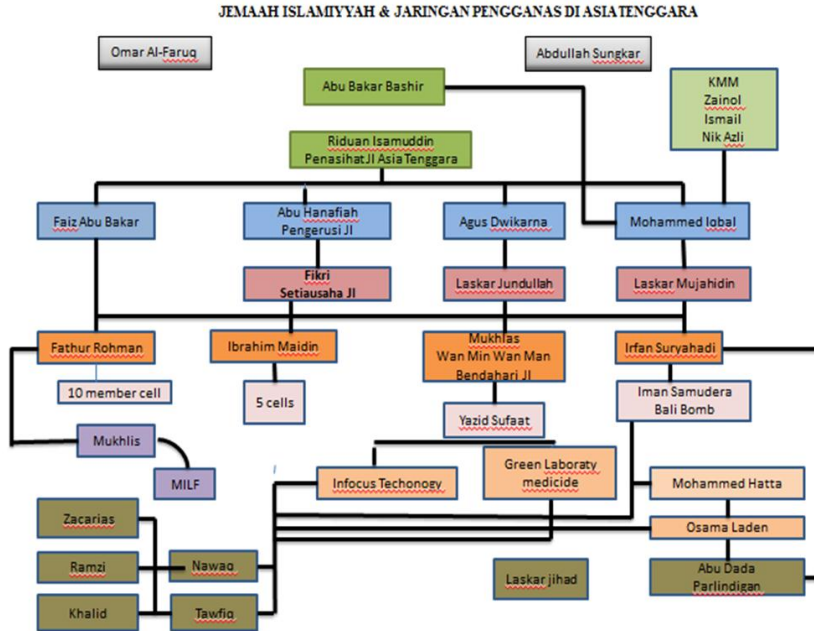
JEMAAH ISLAMIYYAH & JARINGAN PENGGANAS DI ASIA TENGGARA

Omar Al-Faruq

Abdullah Sungkar

Abu Bakar Bashir

KMM
Zainol
Ismail
Nik Azli

Riduan Isamuddin
Penasihat JI Asia Tenggara

Faiz Abu Bakar

Abu Hanafiah
Pengerusi JI

Agus Dwikarna

Mohammed Iqbal

Fikri
Setiausaha JI

Laskar Jundullah

Laskar Mujahidin

Fathur Rohman

Ibrahim Maidin

Mukhlas
Wan Min Wan Man
Bendahari JI

Irfan Suryahadi

10 member cell

5 cells

Iman Samudera
Bali Bomb

Yazid Sufaat

Mukhlis

MILF

Infocus Techonogy

Green Laboraty
medicide

Mohammed Hatta

Zacarias

Osama Laden

Ramzi

Nawaq

Laskar jihad

Abu Dada
Parlindigan

Khalid

Tawfiq